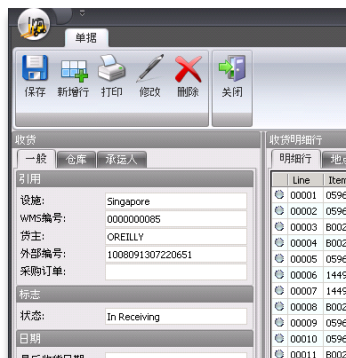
单据

保存 新增行 打印 修改 删除 关闭

收货

一般 仓库 承运人

引用

设施: Singapore

WMS编号: 0000000085

货主: OREILLY

外部编号: 1008091307220651

采购订单:

标志

状态: In Receiving

日期

收货明细行

明细行 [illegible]

| Line | Item |
|---|---|
| 00001 | 0596 |
| 00002 | 0596 |
| 00003 | B002 |
| 00004 | B002 |
| 00005 | 0596 |
| 00006 | 1449 |
| 00007 | 1449 |
| 00008 | B002 |
| 00009 | 0596 |
| 00010 | 0596 |
| 00011 | B002 |